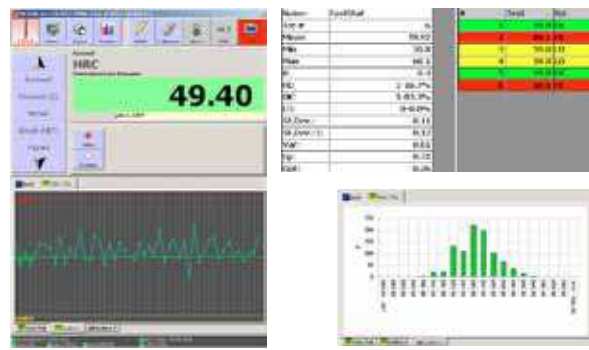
HRC

49.40

| Name | Test/Result |
|---|---|
| Anzahl | 6 |
| Mittel | 59.92 |
| Min | 55.8 |
| Max | 60.1 |
| R | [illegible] |
| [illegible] | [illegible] |
| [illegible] | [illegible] |
| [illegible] | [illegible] |
| St.Dev. | 0.11 |
| St.Dev. | 0.12 |
| Var | 0.01 |
| Cp | 0.72 |
| Cpk | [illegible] |

| # | Test | Ist |
|---|---|---|
| 1 | 59.9 | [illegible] |
| 2 | 60.1 | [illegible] |
| 3 | 59.9 | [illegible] |
| 4 | 59.9 | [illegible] |
| 5 | 59.9 | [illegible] |
| 6 | 60.1 | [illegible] |